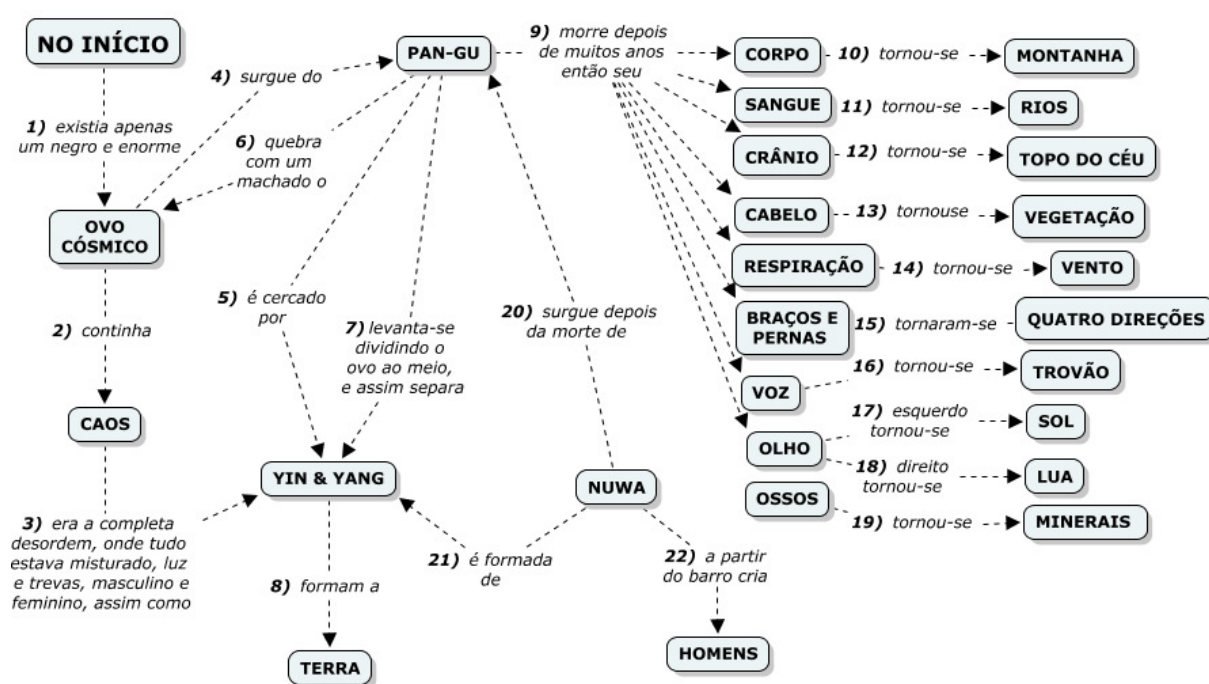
NO INÍCIO

1) existia apenas um negro e enorme

OVO CÓSMICO

2) continha

CAOS

3) era a completa desordem, onde tudo estava misturado, luz e trevas, masculino e feminino, assim como

4) surgue do

PAN-GU

6) quebra com um machado o

5) é cercado por

7) levanta-se dividindo o ovo ao meio, e assim separa

YIN & YANG

8) formam a

TERRA

20) surgue depois da morte de

NUWA

21) é formada de

22) a partir do barro cria

HOMENS

9) morre depois de muitos anos então seu

CORPO 10) tornou-se MONTANHA

SANGUE 11) tornou-se RIOS

CRÂNIO 12) tornou-se TOPO DO CÉU

CABELO 13) tornouse VEGETAÇÃO

RESPIRAÇÃO 14) tornou-se VENTO

BRAÇOS E PERNAS 15) tornaram-se QUATRO DIREÇÕES

VOZ 16) tornou-se TROVÃO

OLHO 17) esquerdo tornou-se SOL

18) direito tornou-se LUA

OSSOS 19) tornou-se MINERAIS